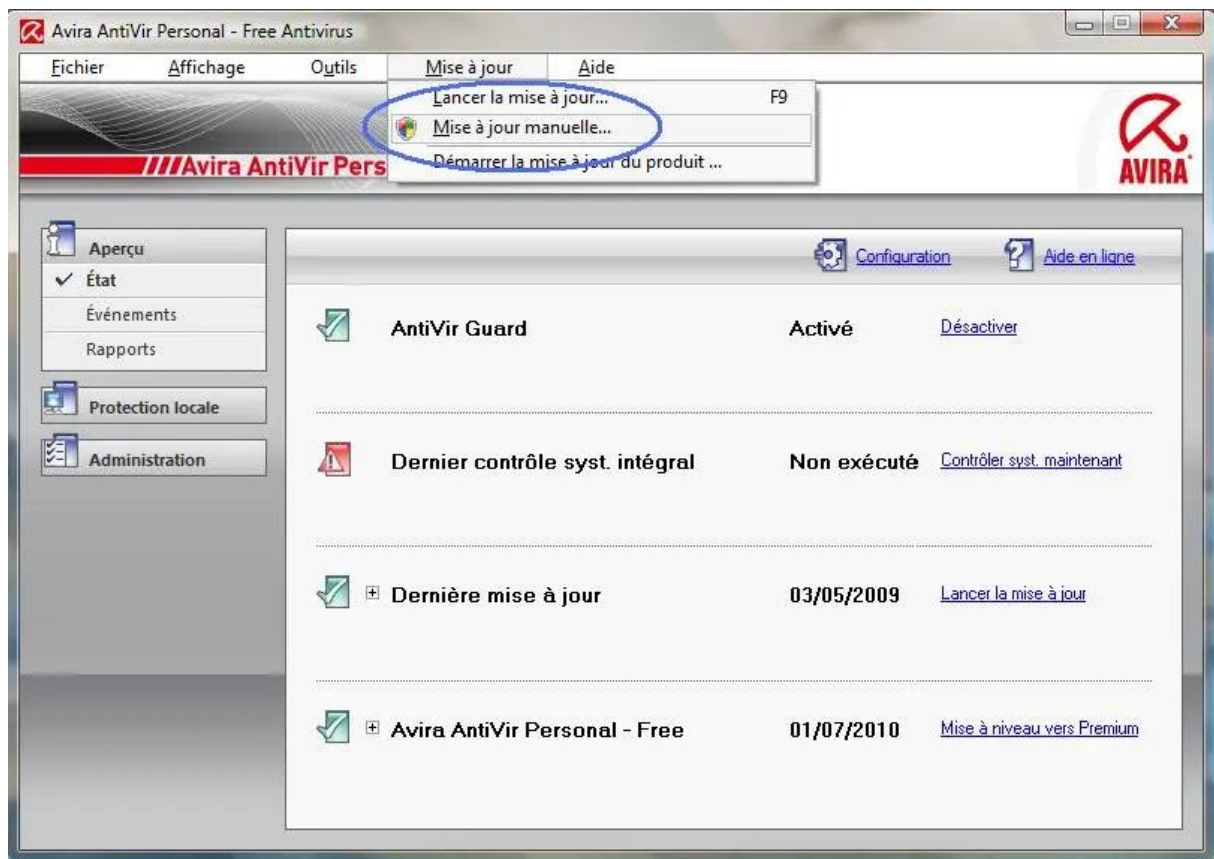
Avira AntiVir Personal - Free Antivirus

Fichier Affichage Outils Mise à jour Aide

Lancer la mise à jour... F9
Mise à jour manuelle...
Démarrer la mise à jour du produit ...

///Avira AntiVir Pers

AVIRA

Aperçu
✓ État
Événements
Rapports

Protection locale

Administration

Configuration
Aide en ligne

AntiVir Guard | Activé | Désactiver

Dernier contrôle syst. intégral | Non exécuté | Contrôler syst. maintenant

Dernière mise à jour | 03/05/2009 | Lancer la mise à jour

Avira AntiVir Personal - Free | 01/07/2010 | Mise à niveau vers Premium